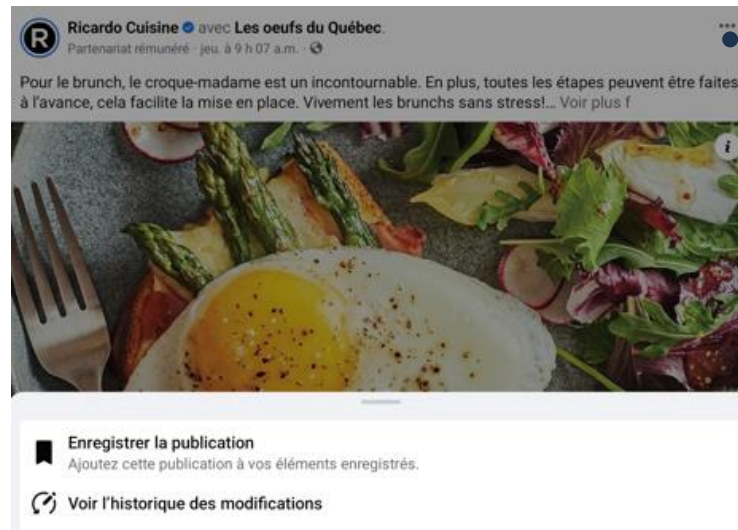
Ricardo Cuisine avec Les oeufs du Québec.
Partenariat rémunéré · jeu. à 9 h 07 a.m. ·

Pour le brunch, le croque-madame est un incontournable. En plus, toutes les étapes peuvent être faites à l'avance, cela facilite la mise en place. Vivement les brunchs sans stress!... Voir plus f

Enregistrer la publication
Ajoutez cette publication à vos éléments enregistrés.

Voir l'historique des modifications